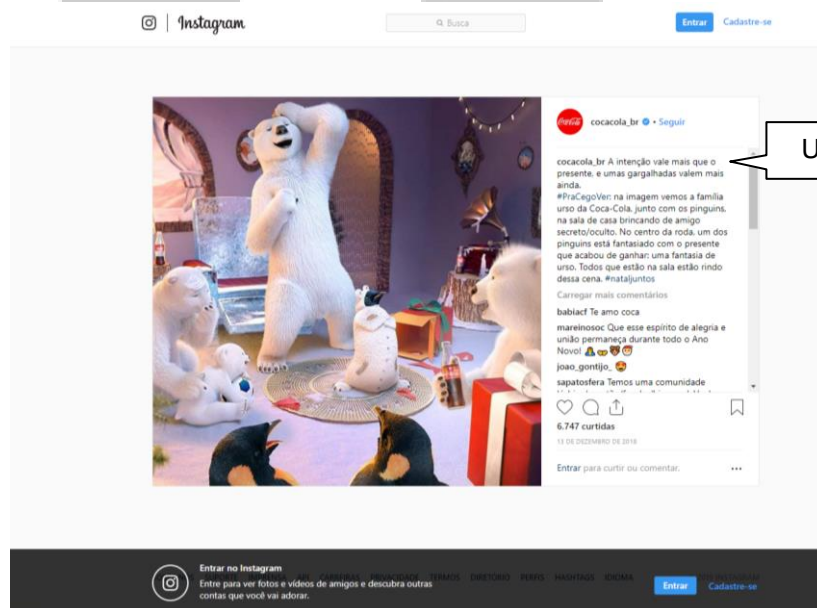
Instagram

Busca

Entrar Cadastre-se

cocacola_br • Seguir

U

cocacola_br A intenção vale mais que o presente, e umas gargalhadas valem mais ainda.
#PraCegoVer: na imagem vemos a família urso da Coca-Cola, junto com os pinguins, na sala de casa brincando de amigo secreto/oculto. No centro da roda, um dos pinguins está fantasiado com o presente que acabou de ganhar: uma fantasia de urso. Todos que estão na sala estão rindo dessa cena. #nataljuntos

Carregar mais comentários

babiacf Te amo coca

mareinosoc Que esse espírito de alegria e união permaneça durante todo o Ano Novo!

joao_gontijo_

sapatosfera Temos uma comunidade

6.747 curtidas

13 DE DEZEMBRO DE 2018

Entrar para curtir ou comentar.

Entrar no Instagram
Entre para ver fotos e vídeos de amigos e descubra outras contas que você vai adorar.

TERMOS DIRETÓRIO PERFIS HASHTAGS IDIOMA

Entrar Cadastre-se